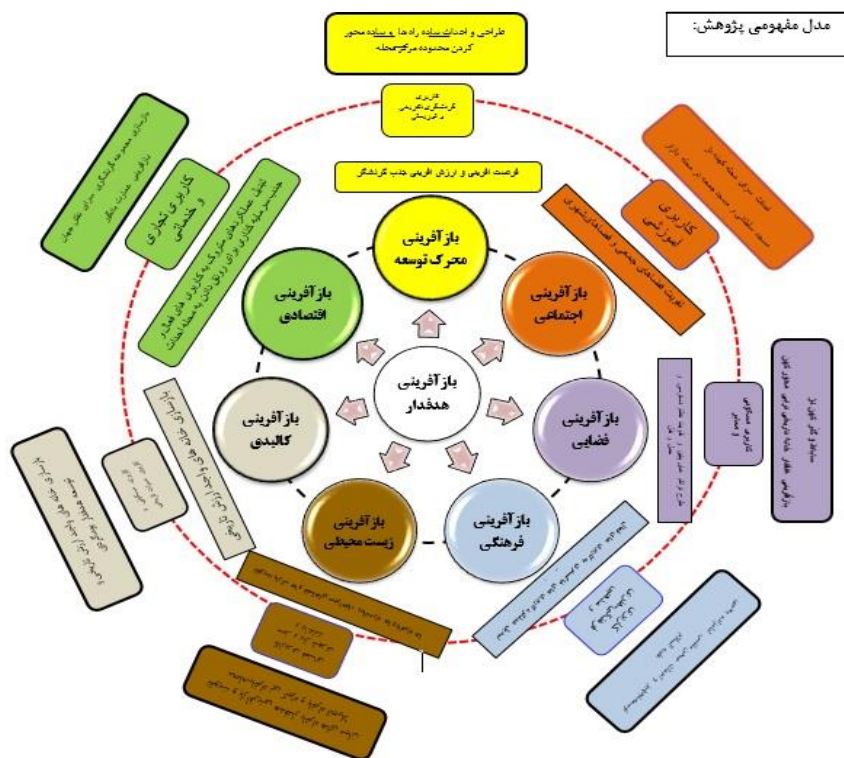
مدل مفهومی پژوهش:

طراحی و احداث ساده راه‌ها و ساده محور کردن محدوده مرکز محله

کاربری گردشگری تفریحی و فرهنگی

فرصت آفرینی و ارزش آفرینی جذب گردشگر

بازآفرینی محرک توسعه

بازآفرینی اجتماعی

بازآفرینی فضایی

بازآفرینی فرهنگی

بازآفرینی زیست محیطی

بازآفرینی کالبدی

بازآفرینی اقتصادی

بازآفرینی هدفدار

کاربری تجاری و خدماتی

کاربری آموزشی

تقویت همبستگی اجتماعی و مشارکت‌های شهروندی

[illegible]

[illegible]

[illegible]

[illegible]

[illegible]

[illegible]

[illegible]

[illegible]

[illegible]

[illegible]

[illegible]

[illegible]

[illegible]

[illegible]

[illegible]